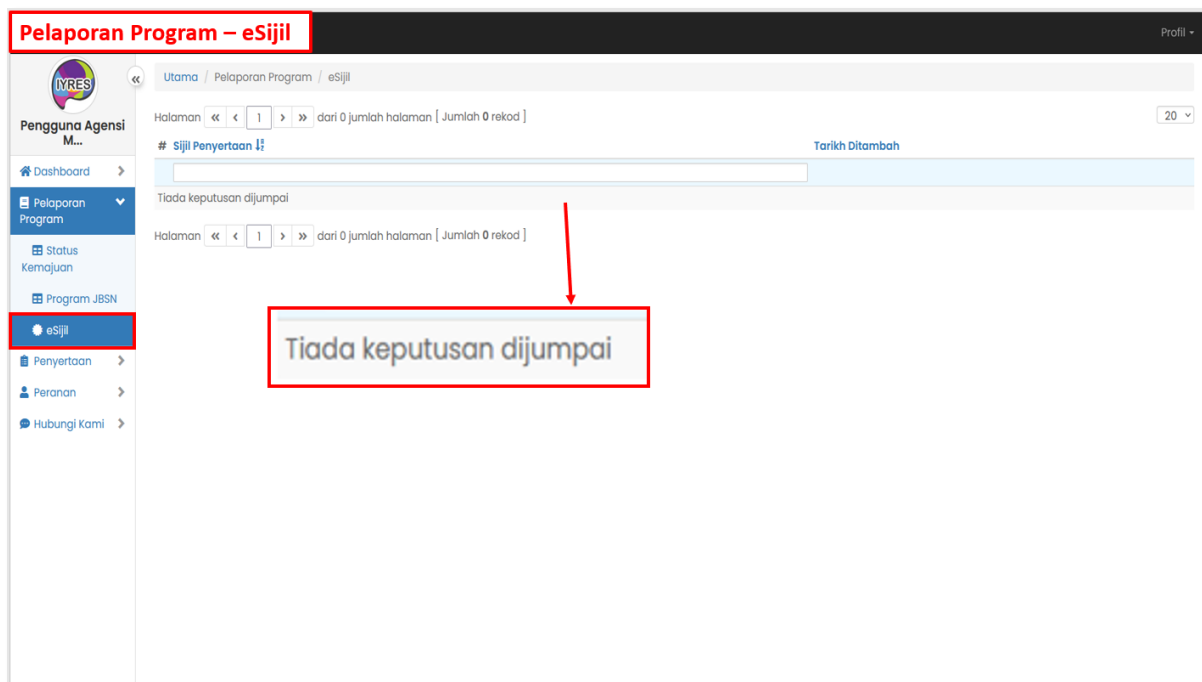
Pelaporan Program – eSijil

Profil

IYRES

Pengguna Agensi M...

«

Dashboard

Pelaporan Program

Status Kemajuan

Program JBSN

eSijil

Penyertaan

Peranan

Hubungi Kami

Utama / Pelaporan Program / eSijil

Halaman « ‹ 1 › » dari 0 jumlah halaman [ Jumlah 0 rekod ]

20

| # | Sijil Penyertaan | Tarikh Ditambah |
|---|---|---|
| | | |

Tiada keputusan dijumpai

Halaman « ‹ 1 › » dari 0 jumlah halaman [ Jumlah 0 rekod ]

Tiada keputusan dijumpai